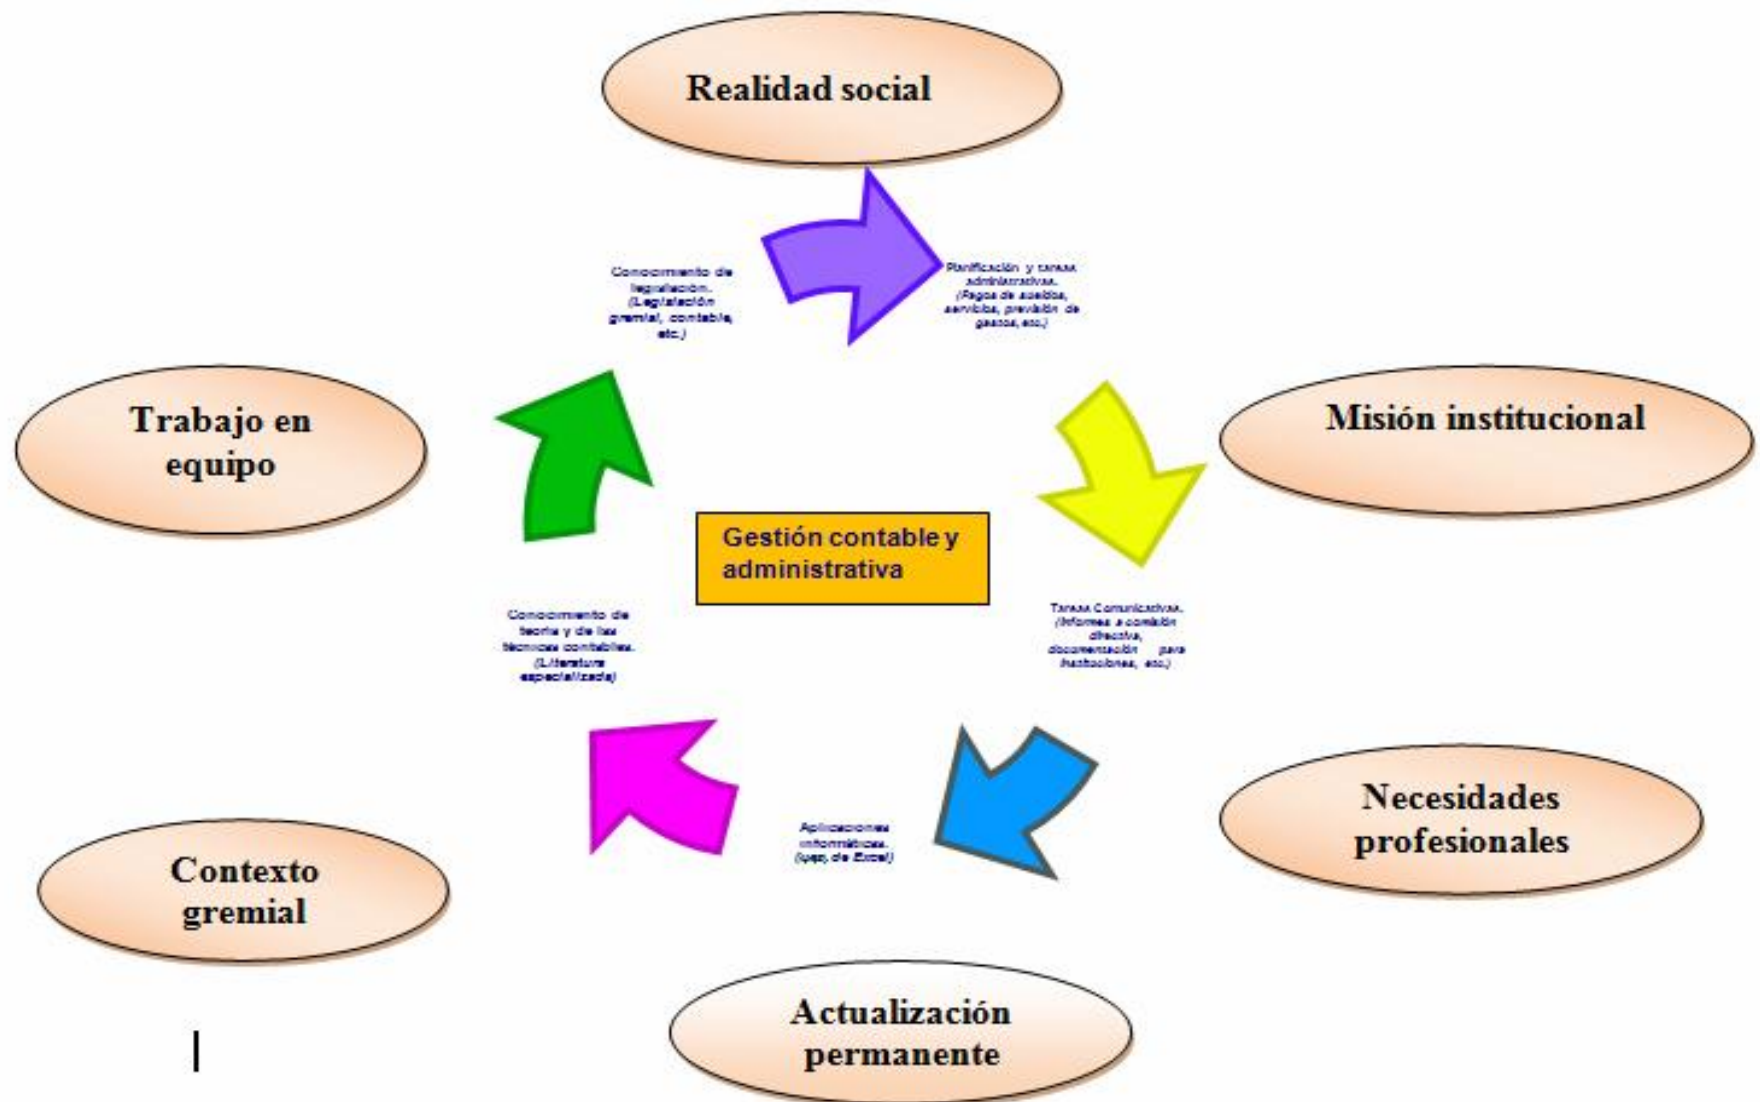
Realidad social

Conocimiento de legislación. (Legislación gremial, contable, etc.)

Planificación y tareas administrativas. (Pagos de sueldos, servicios, previsión de gastos, etc.)

Trabajo en equipo

Misión institucional

Gestión contable y administrativa

Conocimiento de teoría y de las técnicas contables. (Literatura especializada)

Tareas Comunicativas. (Informes a comisión directiva, documentación para instituciones, etc.)

Necesidades profesionales

Aplicaciones informáticas. (ej. de Excel)

Contexto gremial

Actualización permanente